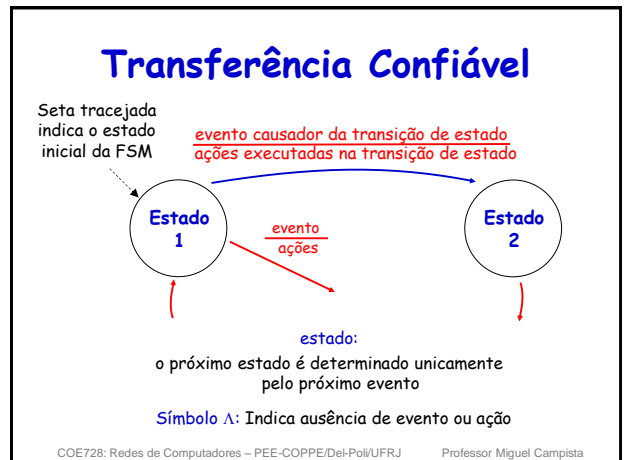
Transferência Confiável

Seta tracejada indica o estado inicial da FSM

evento causador da transição de estado
ações executadas na transição de estado

Estado 1

evento
ações

Estado 2

estado:
o próximo estado é determinado unicamente pelo próximo evento

Símbolo $\Lambda$: Indica ausência de evento ou ação

COE728: Redes de Computadores – PEE-COPPE/Del-Poli/UFRJ Professor Miguel Campista